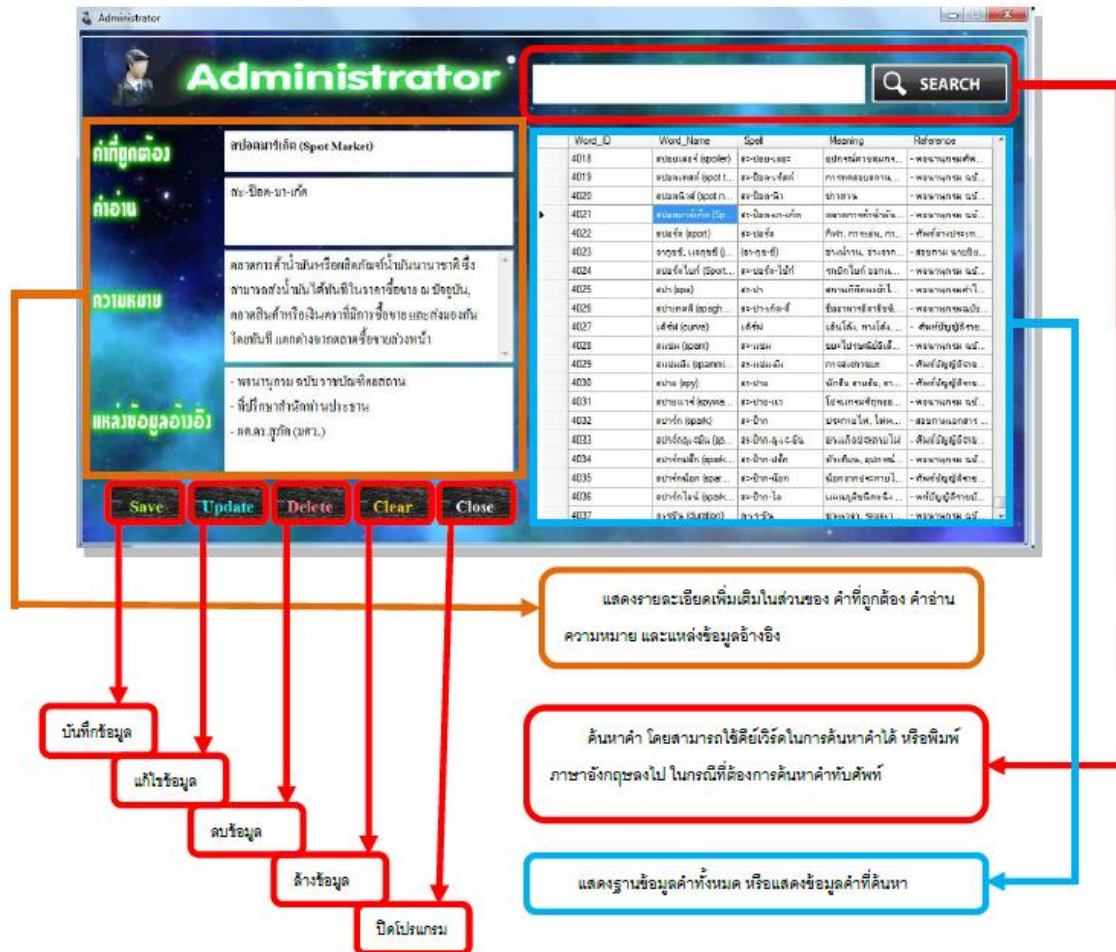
Administrator

Administrator

SEARCH

คำที่ถูกต้อง

สปอตมาร์เก็ต (Spot Market)

คำอ่าน

สะ-ป็อต-มา-เก็ต

ความหมาย

ตลาดการค้าน้ำมันหรือผลิตภัณฑ์น้ำมันนานาชาติ ซึ่งสามารถส่งน้ำมันได้ทันทีในราคาซื้อขาย ณ ปัจจุบัน, ตลาดสินค้าหรือเงินตราที่มีการซื้อขายและส่งมอบกันโดยทันที แตกต่างจากตลาดซื้อขายล่วงหน้า

แหล่งข้อมูลอ้างอิง

- พจนานุกรม ฉบับราชบัณฑิตยสถาน
- ที่ปรึกษาสำนักท่านประธาน
- ผศ.ดร.สุรัต (มศว.)

| | Word_ID | Word_Name | Spell | Meaning | Reference |
|---|---|---|---|---|---|
| | 4018 | สปอยเลอร์ (spoiler) | สะ-ปอย-เลอะ | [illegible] | - พจนานุกรม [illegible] |
| | 4019 | สปอตเทสต์ (spot t... | สะ-ป็อต-เท็สต์ | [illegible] | - พจนานุกรม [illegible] |
| | 4020 | สปอตนิวส์ (spot n... | สะ-ป็อต-นิว | ข่าวสาร | - พจนานุกรม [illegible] |
| ▶ | 4021 | สปอตมาร์เก็ต (Sp... | สะ-ป็อต-มา-เก็ต | ตลาดการค้าน้ำมัน... | - พจนานุกรม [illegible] |
| | 4022 | สปอร์ต (sport) | สะ-ปอร์ต | กีฬา, การเล่น, ... | - ศัพท์ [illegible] |
| | 4023 | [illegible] | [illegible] | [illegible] | - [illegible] |
| | 4024 | สปอร์ตไลท์ (Spot... | สะ-ปอร์ต-ไล้ท์ | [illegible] | - พจนานุกรม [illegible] |
| | 4025 | สปา (spa) | สะ-ปา | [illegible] | - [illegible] |
| | 4026 | สปาเกตตี (spagh... | สะ-ปา-เก็ต-ตี้ | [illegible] | - พจนานุกรม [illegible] |
| | 4027 | เส้นโค้ง (curve) | เส้นโค้ง | เส้นโค้ง, ... | - ศัพท์บัญญัติ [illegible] |
| | 4028 | สแปม (spam) | สะ-แปม | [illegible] | - พจนานุกรม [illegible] |
| | 4029 | สแปมมิ่ง (spammi... | สะ-แปม-มิ่ง | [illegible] | - ศัพท์บัญญัติ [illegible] |
| | 4030 | สปาย (spy) | สะ-ปาย | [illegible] | - ศัพท์บัญญัติ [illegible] |
| | 4031 | สปายแวร์ (spywa... | สะ-ปาย-แว | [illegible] | - พจนานุกรม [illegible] |
| | 4032 | สปาร์ก (spark) | สะ-ป๊าก | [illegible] | - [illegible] |
| | 4033 | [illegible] | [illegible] | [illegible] | - ศัพท์บัญญัติ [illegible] |
| | 4034 | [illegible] | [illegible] | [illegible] | - ศัพท์บัญญัติ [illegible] |
| | 4035 | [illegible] | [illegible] | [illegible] | - ศัพท์บัญญัติ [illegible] |
| | 4036 | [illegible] | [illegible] | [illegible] | - ศัพท์บัญญัติ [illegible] |
| | 4037 | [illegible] | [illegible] | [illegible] | - พจนานุกรม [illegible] |

Save Update Delete Clear Close

แสดงรายละเอียดเพิ่มเติมในส่วนของ คำที่ถูกต้อง คำอ่าน ความหมาย และแหล่งข้อมูลอ้างอิง

บันทึกข้อมูล

แก้ไขข้อมูล

ลบข้อมูล

ล้างข้อมูล

ปิดโปรแกรม

ค้นหาคำ โดยสามารถใช้คีย์เวิร์ดในการค้นหาคำได้ หรือพิมพ์ภาษาอังกฤษลงไป ในกรณีที่ต้องการค้นหาคำทับศัพท์

แสดงฐานข้อมูลคำทั้งหมด หรือแสดงข้อมูลคำที่ค้นหา